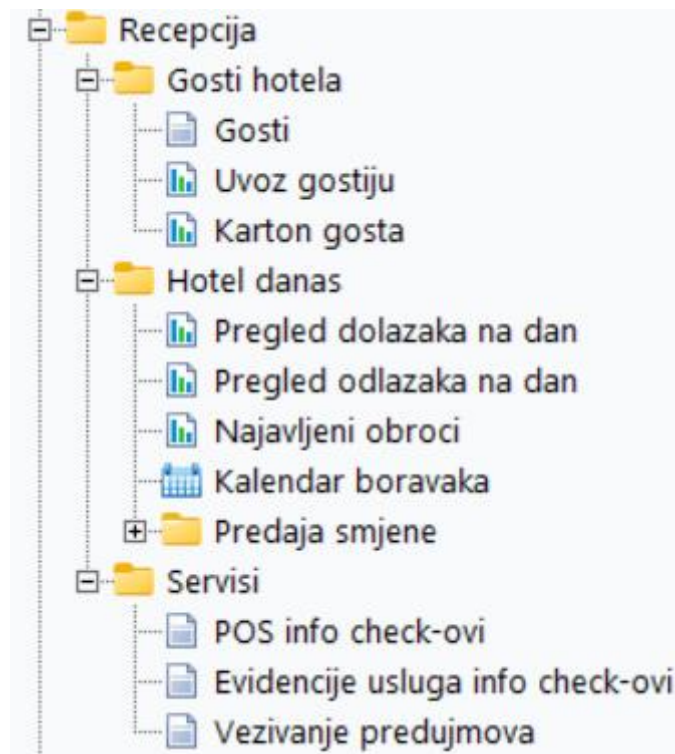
Recepcija
Gosti hotela
Gosti
Uvoz gostiju
Karton gosta
Hotel danas
Pregled dolazaka na dan
Pregled odlazaka na dan
Najavljeni obroci
Kalendar boravaka
Predaja smjene
Servisi
POS info check-ovi
Evidencije usluga info check-ovi
Vezivanje predujmova